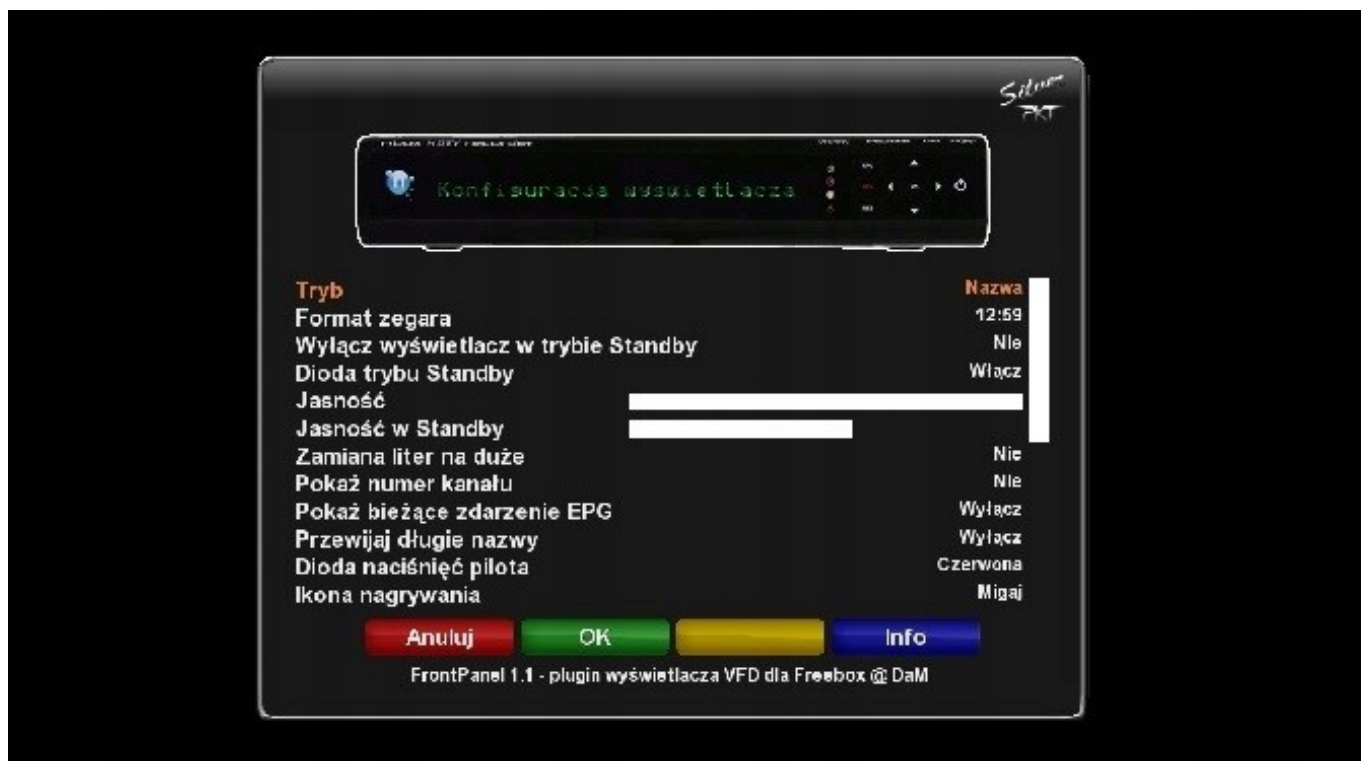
Silver PKT

Konfisuracsa wyswietlacza

| | |
|---|---|
| Tryb | Nazwa |
| Format zegara | 12:59 |
| Wyłącz wyświetlacz w trybie Standby | Nie |
| Dioda trybu Standby | Włącz |
| Jasność | |
| Jasność w Standby | |
| Zamiana liter na duże | Nie |
| Pokaż numer kanału | Nie |
| Pokaż bieżące zdarzenie EPG | Wyłącz |
| Przewijaj długie nazwy | Wyłącz |
| Dioda naciśnięć pilota | Czerwona |
| Ikona nagrywania | Migaj |

Anuluj
OK
Info

FrontPanel 1.1 - plugin wyświetlacza VFD dla Freebox @ DaM